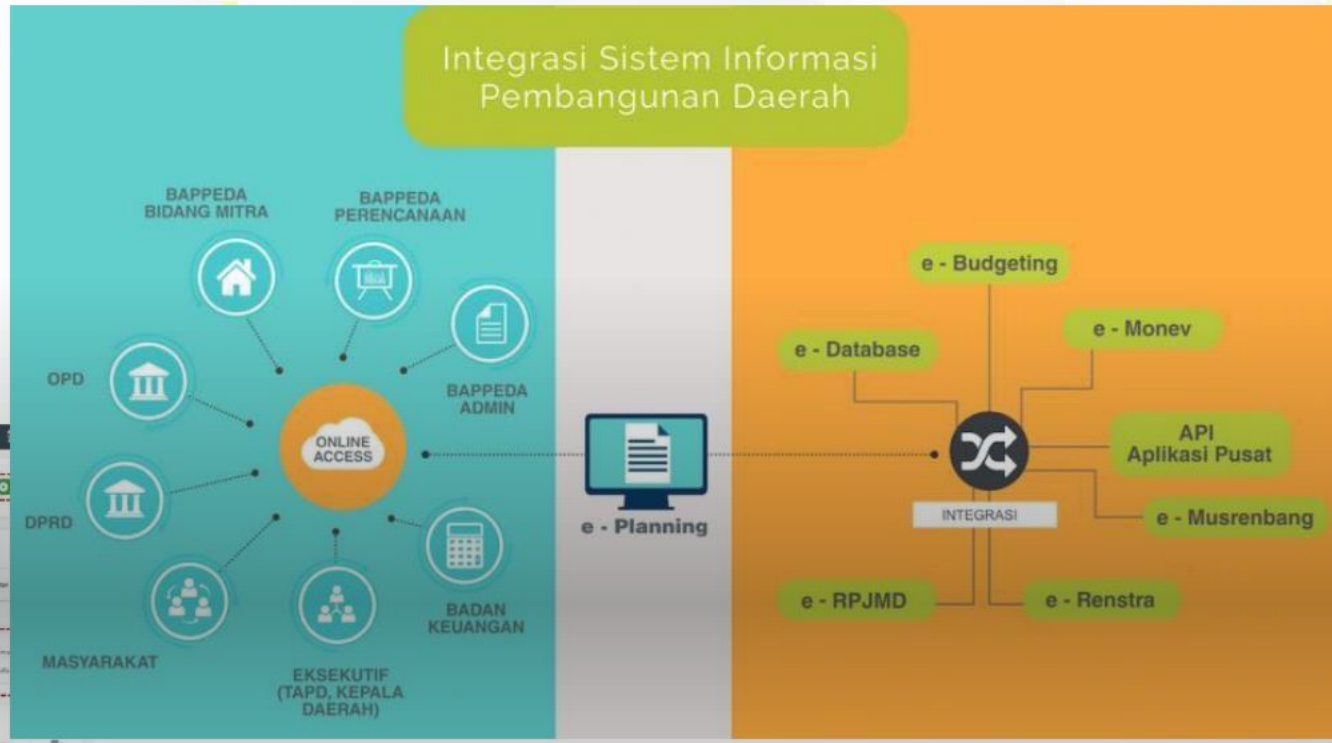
Integrasi Sistem Informasi Pembangunan Daerah

BAPPEDA BIDANG MITRA

BAPPEDA PERENCANAAN

BAPPEDA ADMIN

OPD

ONLINE ACCESS

DPRD

BADAN KEUANGAN

MASYARAKAT

EKSEKUTIF (TAPD, KEPALA DAERAH)

e - Planning

e - Budgeting

e - Database

e - Monev

API Aplikasi Pusat

INTEGRASI

e - Musrenbang

e - RPJMD

e - Renstra